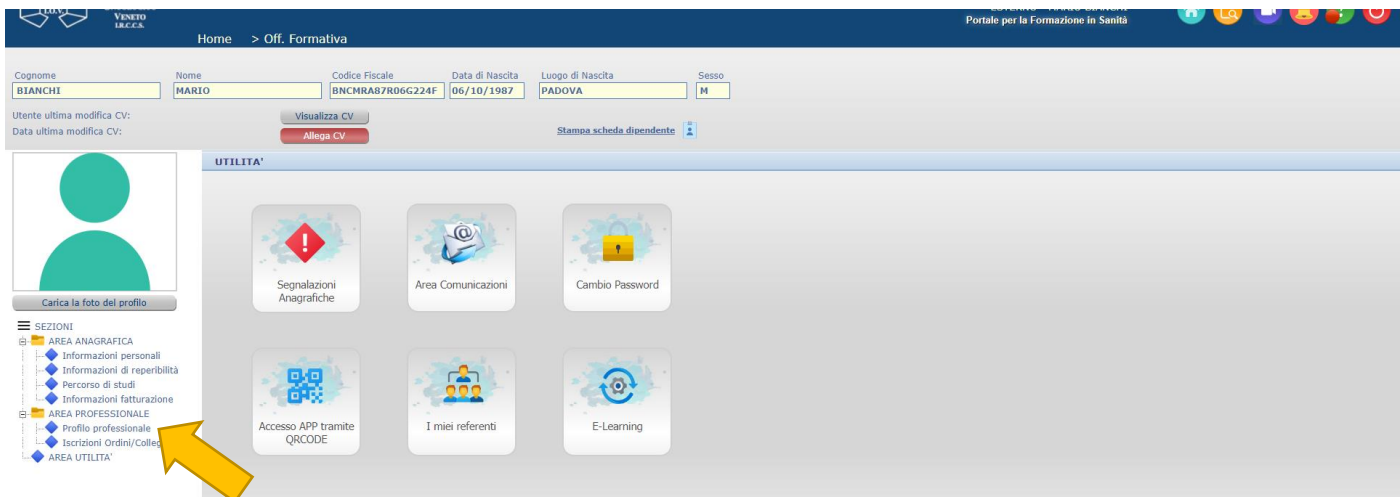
VENETO
I.R.C.C.S.

Home > Off. Formativa

Portale per la Formazione in Sanità

| Cognome | Nome | Codice Fiscale | Data di Nascita | Luogo di Nascita | Sesso |
|---|---|---|---|---|---|
| BIANCHI | MARIO | BNCMRA87R06G224F | 06/10/1987 | PADOVA | M |

Utente ultima modifica CV:
Data ultima modifica CV:

Visualizza CV
Allega CV

Stampa scheda dipendente

Carica la foto del profilo

SEZIONI
AREA ANAGRAFICA
Informazioni personali
Informazioni di reperibilità
Percorso di studi
Informazioni fatturazione
AREA PROFESSIONALE
Profilo professionale
Iscrizioni Ordini/Colleg
AREA UTILITA'

UTILITA'

Segnalazioni Anagrafiche

Area Comunicazioni

Cambio Password

Accesso APP tramite QRCODE

I miei referenti

E-Learning